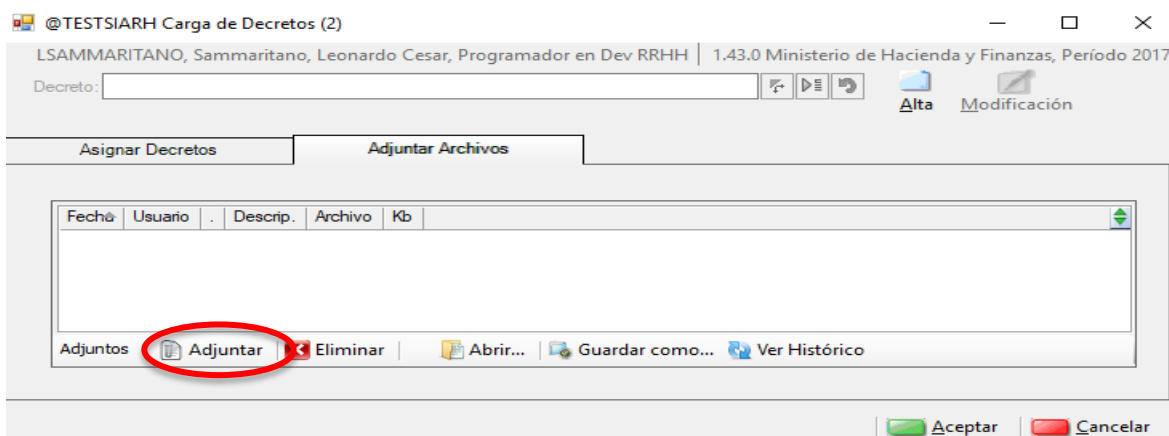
@TESTSIARH Carga de Decretos (2)

LSAMMARITANO, Sammaritano, Leonardo Cesar, Programador en Dev RRHH | 1.43.0 Ministerio de Hacienda y Finanzas, Período 2017

Decreto:

Alta Modificación

Asignar Decretos | Adjuntar Archivos

| Fecha | Usuario | . | Descrip. | Archivo | Kb |
|---|---|---|---|---|---|

Adjuntos | Adjuntar | Eliminar | Abrir... | Guardar como... | Ver Histórico

Aceptar | Cancelar